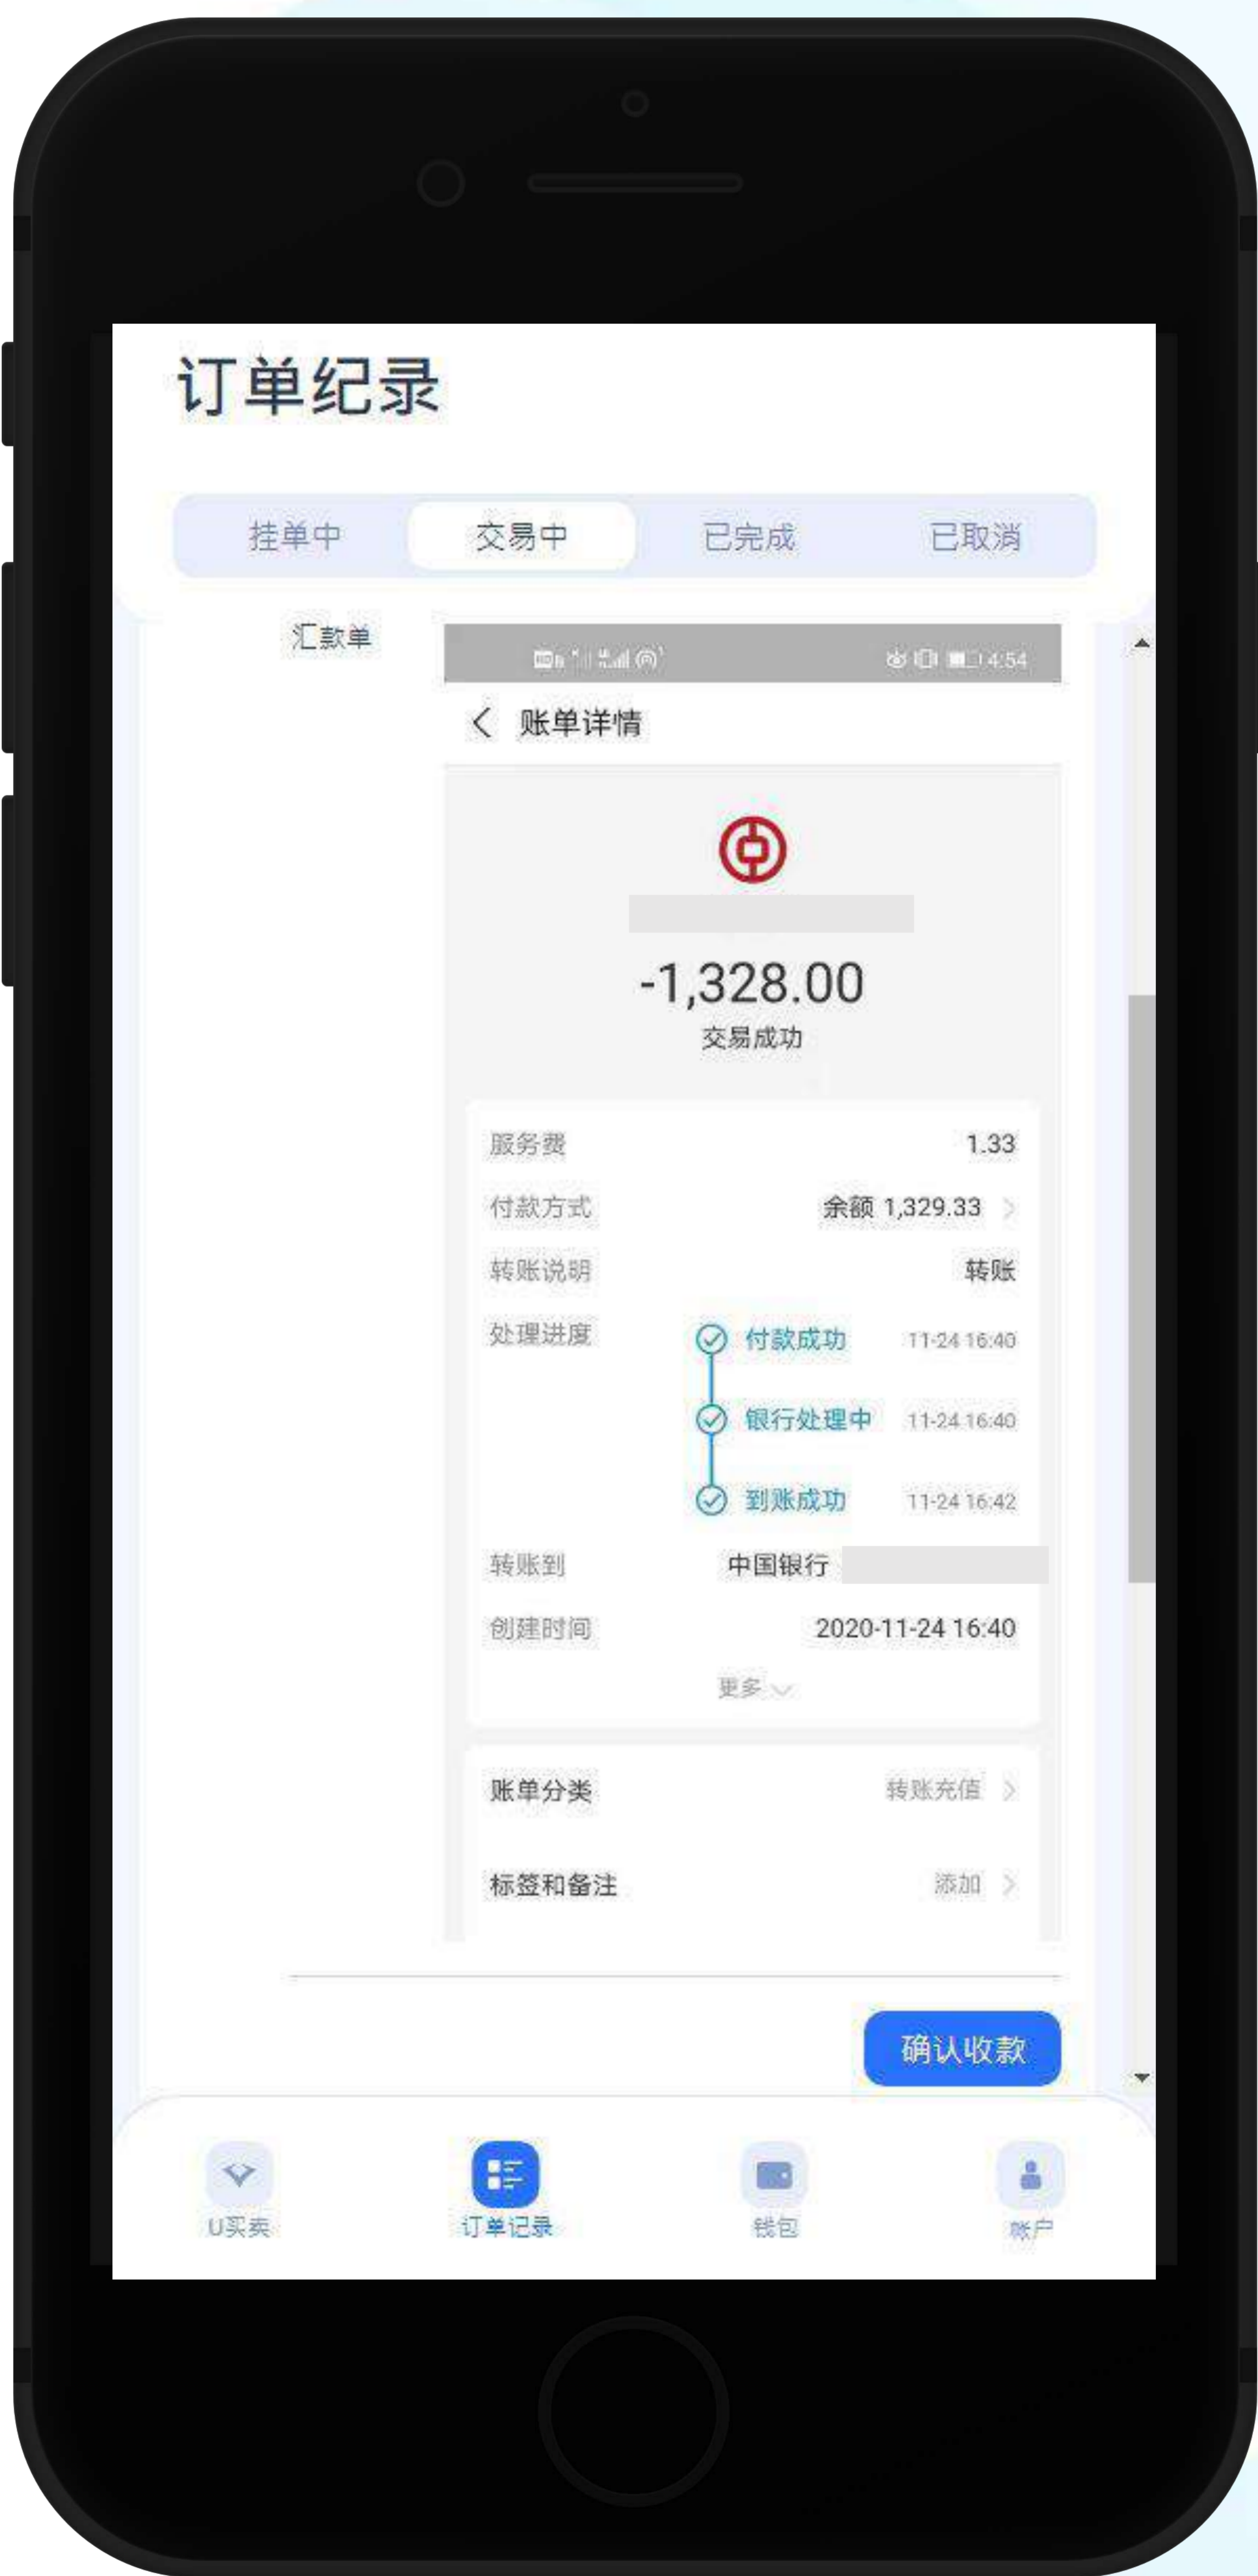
订单纪录

挂单中
交易中
已完成
已取消

汇款单

4:54

账单详情

-1,328.00
交易成功

服务费 1.33
付款方式 余额 1,329.33
转账说明 转账
处理进度
付款成功 11-24 16:40
银行处理中 11-24 16:40
到账成功 11-24 16:42
转账到 中国银行
创建时间 2020-11-24 16:40
更多

账单分类 转账充值
标签和备注 添加

确认收款

U买卖
订单记录
钱包
账户